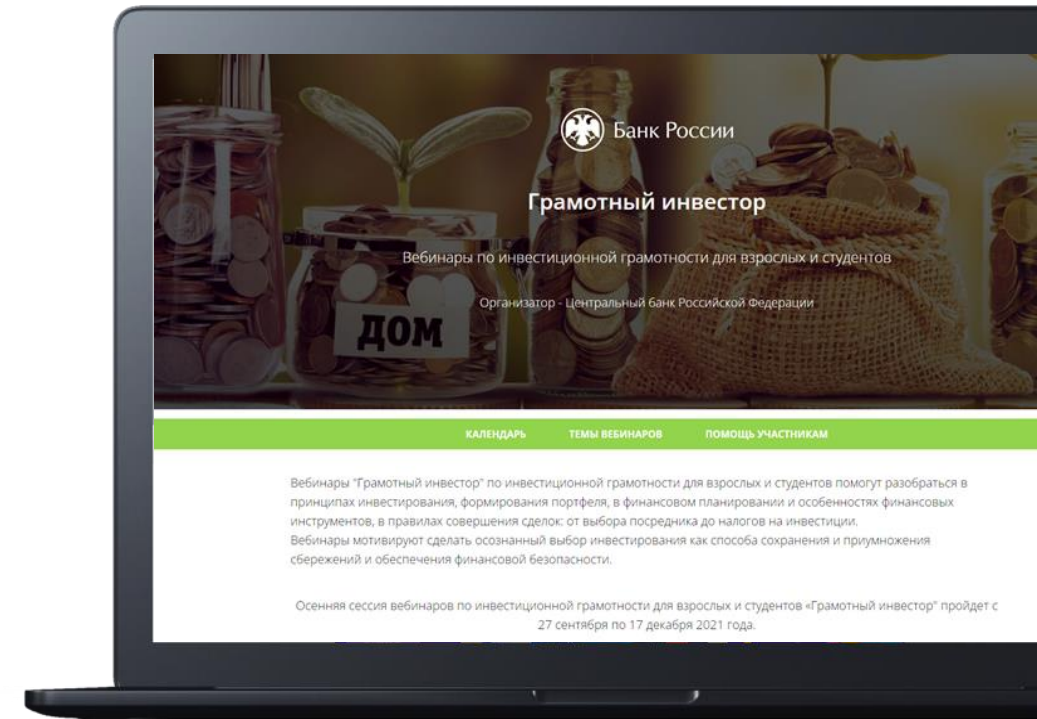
Банк России

Грамотный инвестор

Вебинары по инвестиционной грамотности для взрослых и студентов

Организатор - Центральный банк Российской Федерации

ДОМ

КАЛЕНДАРЬ ТЕМЫ ВЕБИНАРОВ ПОМОЩЬ УЧАСТНИКАМ

Вебинары "Грамотный инвестор" по инвестиционной грамотности для взрослых и студентов помогут разобраться в принципах инвестирования, формирования портфеля, в финансовом планировании и особенностях финансовых инструментов, в правилах совершения сделок: от выбора посредника до налогов на инвестиции.
Вебинары мотивируют сделать осознанный выбор инвестирования как способа сохранения и приумножения сбережений и обеспечения финансовой безопасности.

Осенняя сессия вебинаров по инвестиционной грамотности для взрослых и студентов «Грамотный инвестор" пройдет с 27 сентября по 17 декабря 2021 года.